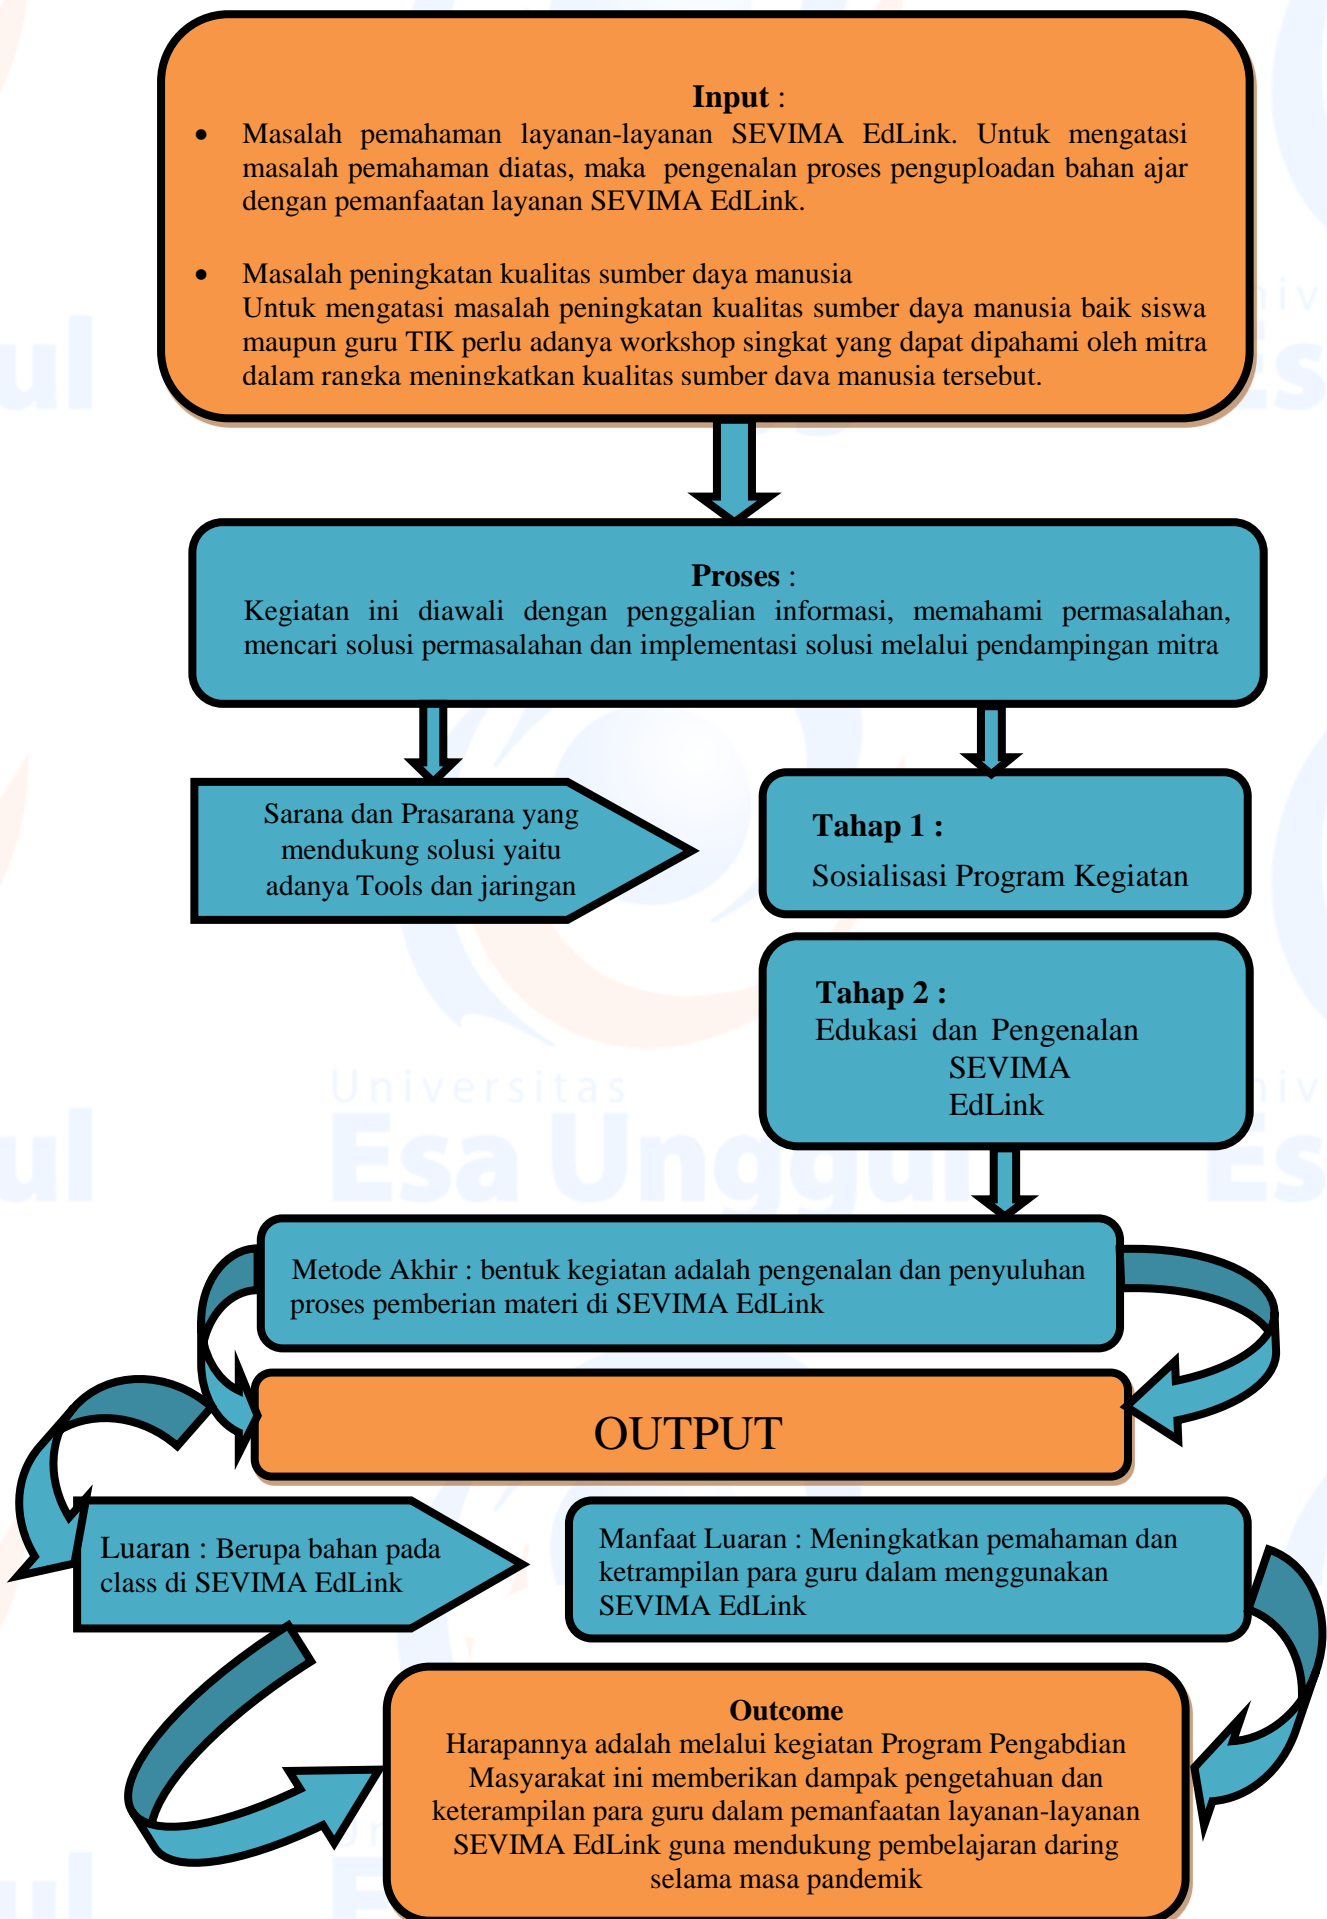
Input :

- Masalah pemahaman layanan-layanan SEVIMA EdLink. Untuk mengatasi masalah pemahaman diatas, maka pengenalan proses penguploadan bahan ajar dengan pemanfaatan layanan SEVIMA EdLink.

- Masalah peningkatan kualitas sumber daya manusia
Untuk mengatasi masalah peningkatan kualitas sumber daya manusia baik siswa maupun guru TIK perlu adanya workshop singkat yang dapat dipahami oleh mitra dalam rangka meningkatkan kualitas sumber daya manusia tersebut.

Proses :
Kegiatan ini diawali dengan penggalian informasi, memahami permasalahan, mencari solusi permasalahan dan implementasi solusi melalui pendampingan mitra

Sarana dan Prasarana yang mendukung solusi yaitu adanya Tools dan jaringan

Tahap 1 :
Sosialisasi Program Kegiatan

Tahap 2 :
Edukasi dan Pengenalan SEVIMA EdLink

Metode Akhir : bentuk kegiatan adalah pengenalan dan penyuluhan proses pemberian materi di SEVIMA EdLink

OUTPUT

Luaran : Berupa bahan pada class di SEVIMA EdLink

Manfaat Luaran : Meningkatkan pemahaman dan ketrampilan para guru dalam menggunakan SEVIMA EdLink

Outcome
Harapannya adalah melalui kegiatan Program Pengabdian Masyarakat ini memberikan dampak pengetahuan dan keterampilan para guru dalam pemanfaatan layanan-layanan SEVIMA EdLink guna mendukung pembelajaran daring selama masa pandemik

Universitas Esa Unggul